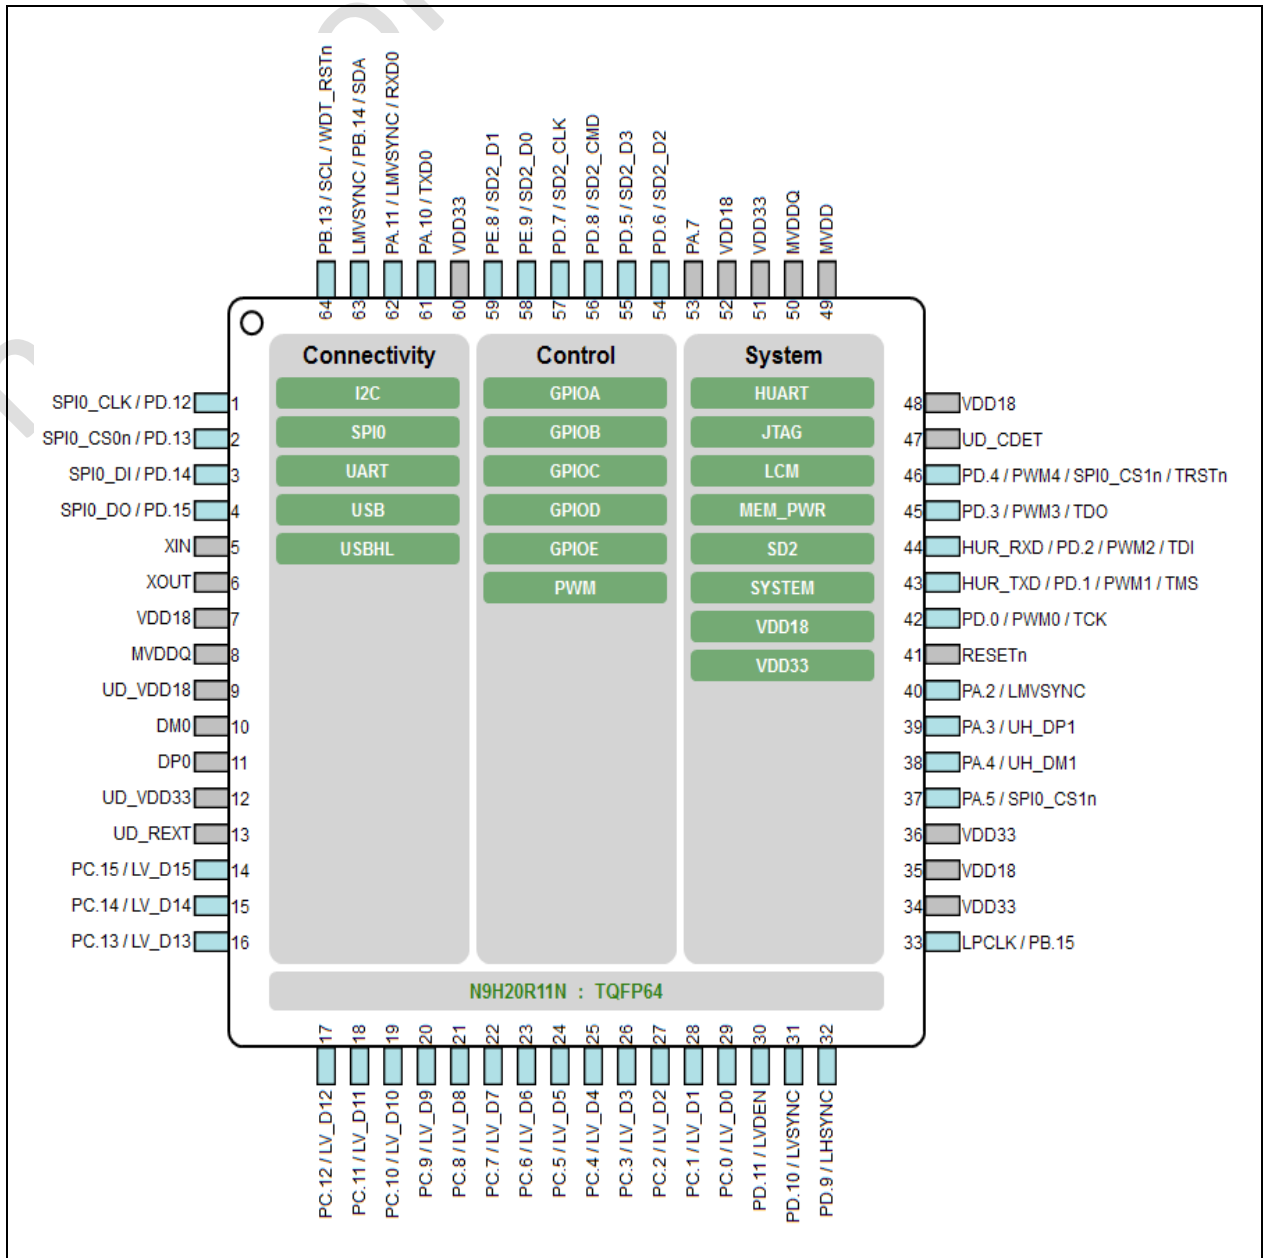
PB.13 / SCL / WDT_RSTn 64
LMVSYNC / PB.14 / SDA 63
PA.11 / LMVSYNC / RXD0 62
PA.10 / TXD0 61
VDD33 60
PE.8 / SD2_D1 59
PE.9 / SD2_D0 58
PD.7 / SD2_CLK 57
PD.8 / SD2_CMD 56
PD.5 / SD2_D3 55
PD.6 / SD2_D2 54
PA.7 53
VDD18 52
VDD33 51
MVDDQ 50
MVDD 49

SPI0_CLK / PD.12 1
SPI0_CS0n / PD.13 2
SPI0_DI / PD.14 3
SPI0_DO / PD.15 4
XIN 5
XOUT 6
VDD18 7
MVDDQ 8
UD_VDD18 9
DM0 10
DP0 11
UD_VDD33 12
UD_REXT 13
PC.15 / LV_D15 14
PC.14 / LV_D14 15
PC.13 / LV_D13 16

Connectivity
I2C
SPI0
UART
USB
USBHL

Control
GPIOA
GPIOB
GPIOC
GPIOD
GPIOE
PWM

System
HUART
JTAG
LCM
MEM_PWR
SD2
SYSTEM
VDD18
VDD33

N9H20R11N : TQFP64

48 VDD18
47 UD_CDET
46 PD.4 / PWM4 / SPI0_CS1n / TRSTn
45 PD.3 / PWM3 / TDO
44 HUR_RXD / PD.2 / PWM2 / TDI
43 HUR_TXD / PD.1 / PWM1 / TMS
42 PD.0 / PWM0 / TCK
41 RESETn
40 PA.2 / LMVSYNC
39 PA.3 / UH_DP1
38 PA.4 / UH_DM1
37 PA.5 / SPI0_CS1n
36 VDD33
35 VDD18
34 VDD33
33 LPCLK / PB.15

17 PC.12 / LV_D12
18 PC.11 / LV_D11
19 PC.10 / LV_D10
20 PC.9 / LV_D9
21 PC.8 / LV_D8
22 PC.7 / LV_D7
23 PC.6 / LV_D6
24 PC.5 / LV_D5
25 PC.4 / LV_D4
26 PC.3 / LV_D3
27 PC.2 / LV_D2
28 PC.1 / LV_D1
29 PC.0 / LV_D0
30 PD.11 / LVDEN
31 PD.10 / LVSYNC
32 PD.9 / LHSYNC